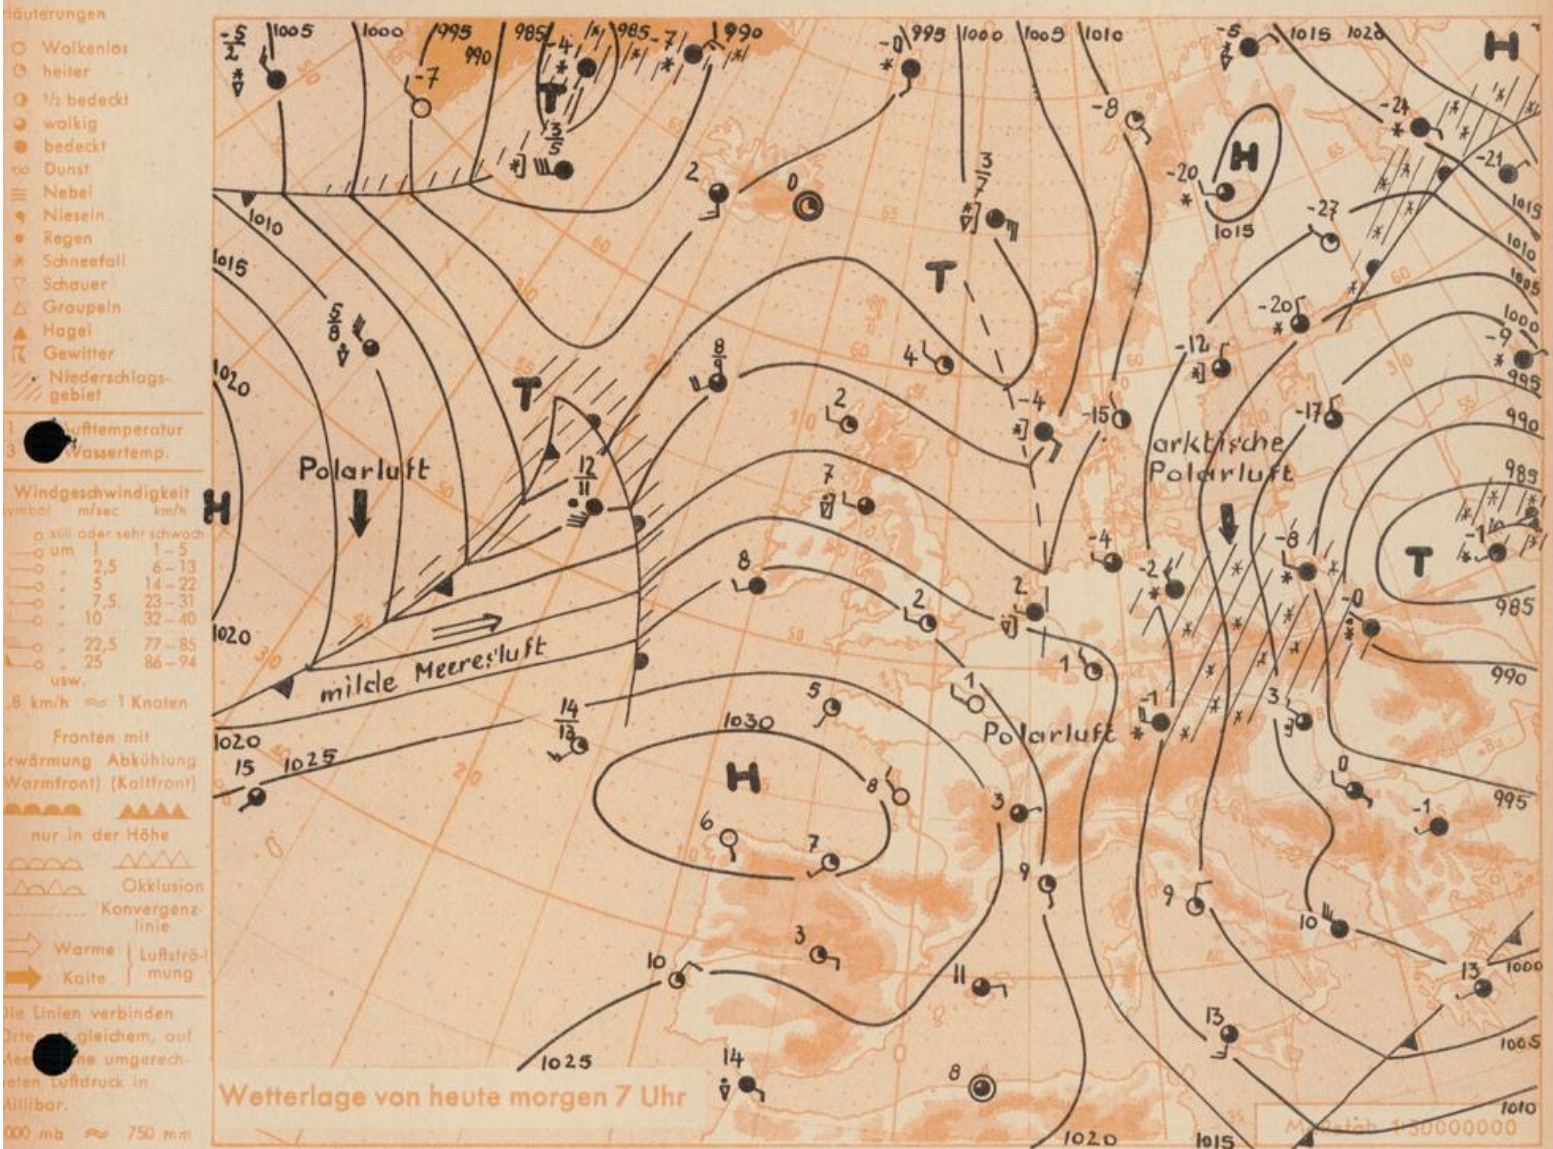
läuterungen
Wolkenlos
heiter
½ bedeckt
wolkig
bedeckt
Dunst
Nebel
Nieseln
Regen
Schneefall
Schauer
Graupeln
Hagel
Gewitter
Niederschlagsgebiet

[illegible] Lufttemperatur
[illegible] Wassertemp.

Windgeschwindigkeit
Symbol m/sec km/h
still oder sehr schwach
um 1 1-5
2,5 6-13
5 14-22
7,5 23-31
10 32-40
22,5 77-85
25 86-94
usw.
1,8 km/h ≈ 1 Knoten

Fronten mit
Erwärmung Abkühlung
(Warmfront) (Kaltfront)
nur in der Höhe
Okklusion
Konvergenzlinie
Warme Luftströmung
Kalte

Die Linien verbinden Orte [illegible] gleichem, auf Mee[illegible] umgerechneten Luftdruck in Millibar.
1000 mb ≈ 750 mm

1005 1000 995 990 985 985 990 995 1000 1005 1010 1015 1020
1010 1015 1020 1020 1020 1025 1030 1025 1020 1015 1015 1010 1005 1000 995 990 985 985 990 995 1000 1005 1010

H T T T H H H T

Polarluft
milde Meeresluft
arktische Polarluft
Polarluft

-5 -4 -7 -7 -0 -5 -8 -24 -21 -20 -27 -20 -12 -9 -4 -15 -17 -8 -4 -2 -0 -1 2 0 4 2 7 8 12 2 1 1 5 8 6 7 14 15 3 9 9 3 0 -1 10 3 10 11 13 13 14 8

Wetterlage von heute morgen 7 Uhr
Maßstab 1:30000000